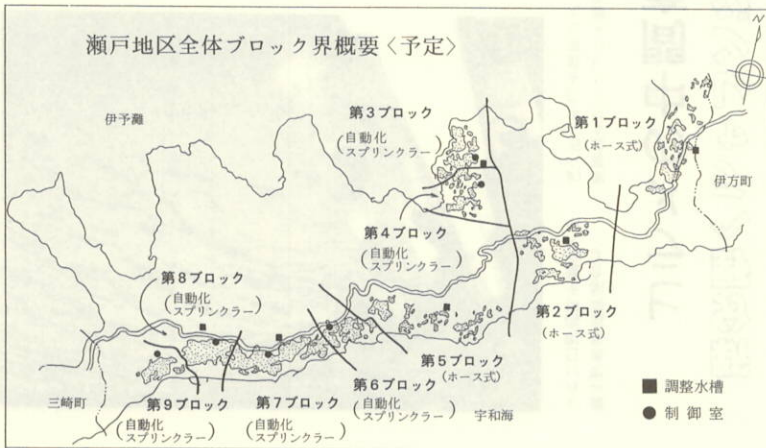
瀬戸地区全体ブロック界概要〈予定〉

N

伊予灘

第3ブロック
(自動化スプリンクラー)

第1ブロック
(ホース式)

伊方町

第4ブロック
(自動化スプリンクラー)

第8ブロック
(自動化スプリンクラー)

第2ブロック
(ホース式)

第5ブロック
(ホース式)

第6ブロック
(自動化スプリンクラー)

三崎町

第9ブロック
(自動化スプリンクラー)

第7ブロック
(自動化スプリンクラー)

宇和海

■ 調整水槽
● 制御室